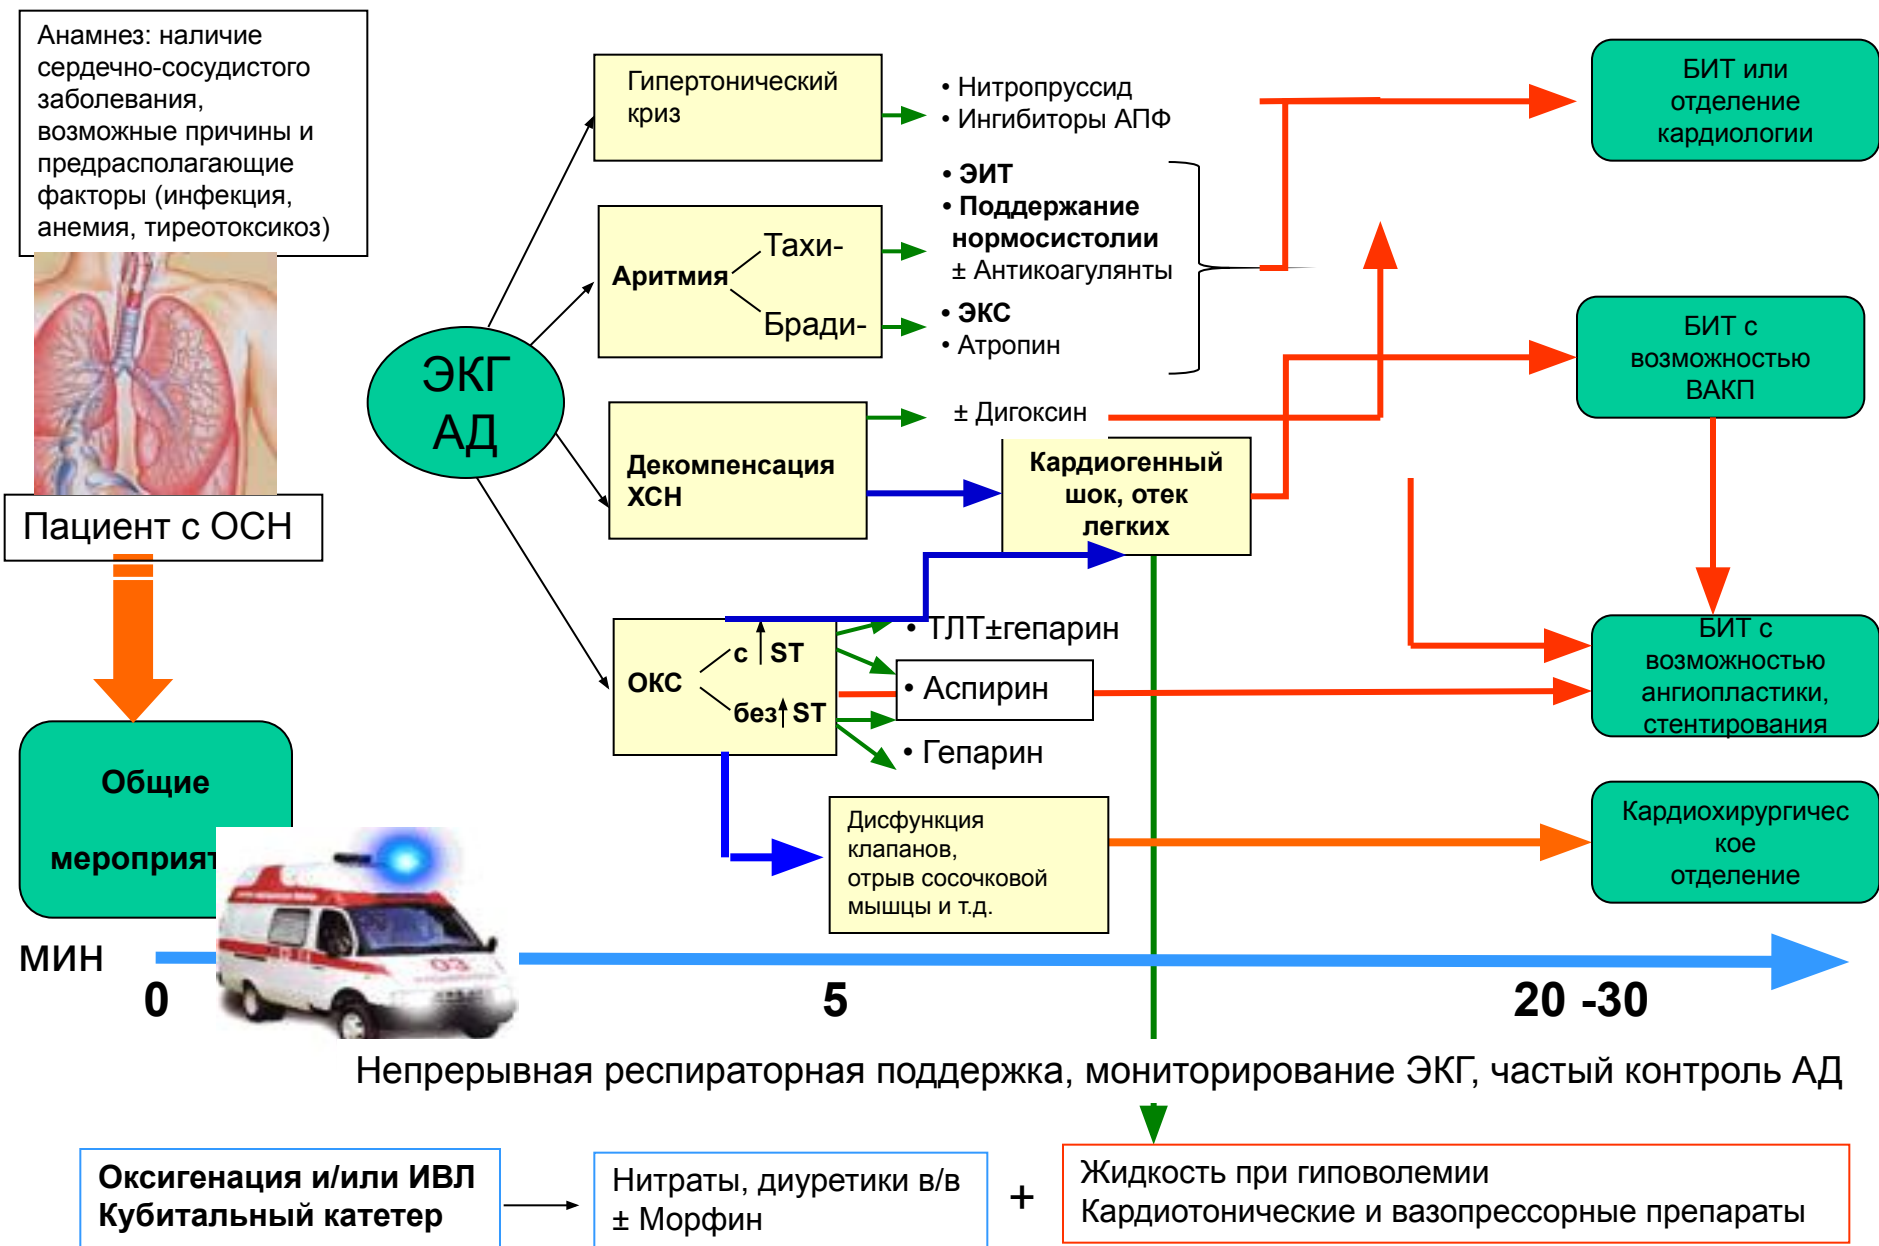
Анамнез: наличие сердечно-сосудистого заболевания, возможные причины и предрасполагающие факторы (инфекция, анемия, тиреотоксикоз)

Пациент с ОСН

Общие мероприят

ЭКГ АД

Гипертонический криз

• Нитропруссид
• Ингибиторы АПФ

Аритмия

Тахи-

Бради-

• ЭИТ
• Поддержание нормосистолии
± Антикоагулянты

• ЭКС
• Атропин

Декомпенсация ХСН

± Дигоксин

Кардиогенный шок, отек легких

ОКС

с ↑ST

без↑ST

• ТЛТ±гепарин

• Аспирин

• Гепарин

Дисфункция клапанов, отрыв сосочковой мышцы и т.д.

БИТ или отделение кардиологии

БИТ с возможностью ВАКП

БИТ с возможностью ангиопластики, стентирования

Кардиохирургическое отделение

МИН

0

5

20 -30

Непрерывная респираторная поддержка, мониторирование ЭКГ, частый контроль АД

Оксигенация и/или ИВЛ
Кубитальный катетер

Нитраты, диуретики в/в
± Морфин

+

Жидкость при гиповолемии
Кардиотонические и вазопрессорные препараты